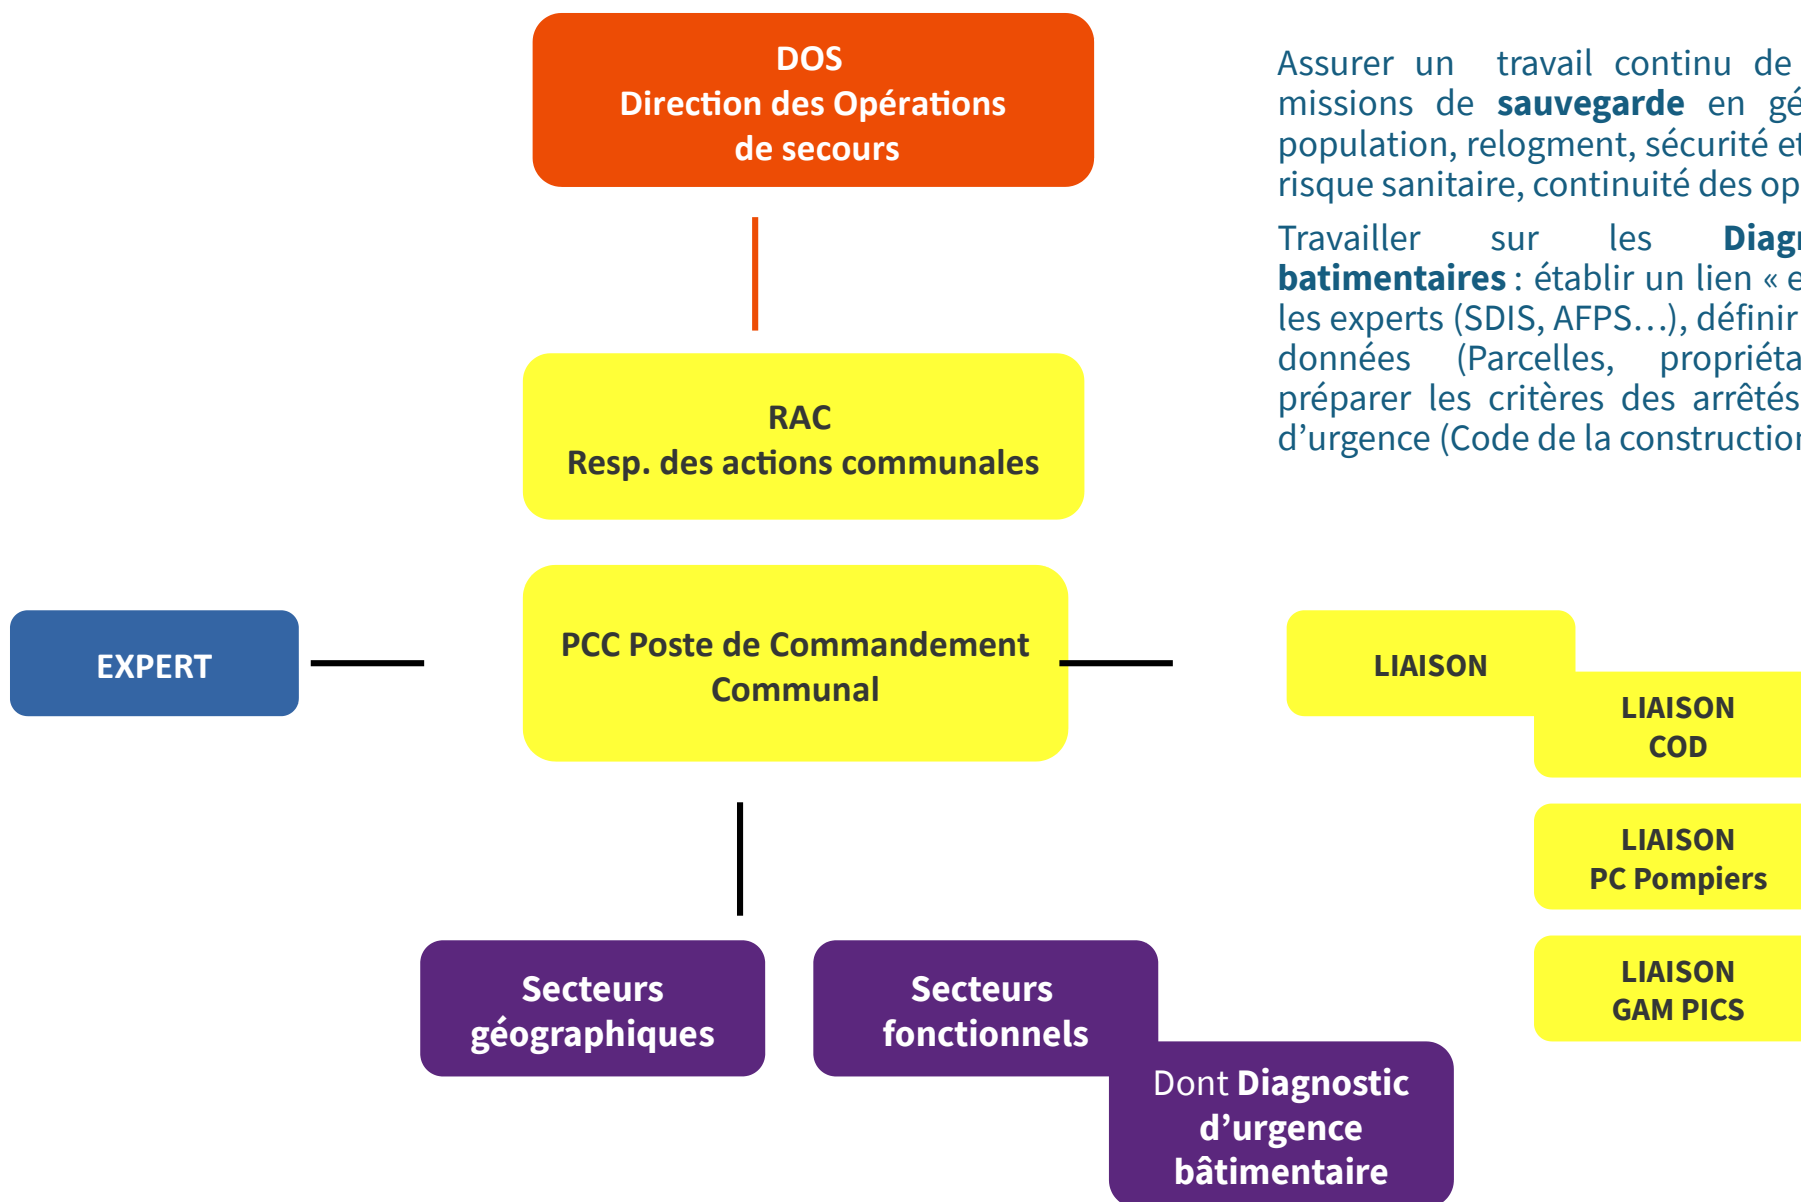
DOS
Direction des Opérations de secours

Assurer un travail continu de missions de **sauvegarde** en gé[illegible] population, relogment, sécurité et risque sanitaire, continuité des op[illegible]

Travailler sur les **Diag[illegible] batimentaires** : établir un lien « e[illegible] les experts (SDIS, AFPS…), définir données (Parcelles, propriéta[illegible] préparer les critères des arrêtés d'urgence (Code de la constructio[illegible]

RAC
Resp. des actions communales

EXPERT

PCC Poste de Commandement Communal

LIAISON

LIAISON COD

LIAISON PC Pompiers

LIAISON GAM PICS

Secteurs géographiques

Secteurs fonctionnels

Dont **Diagnostic d'urgence bâtimentaire**